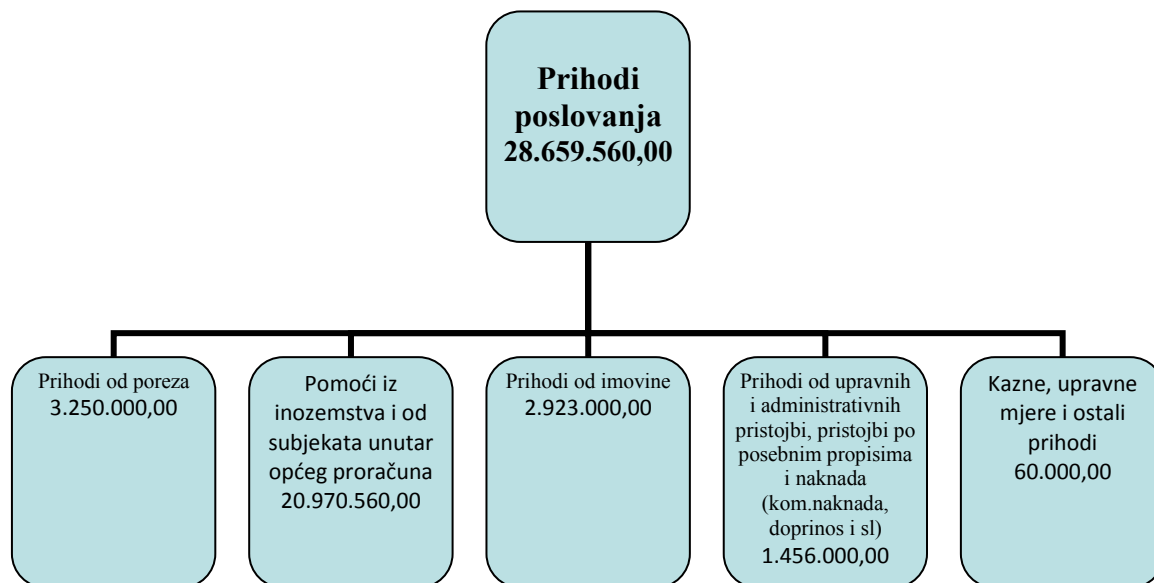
Prihodi poslovanja 28.659.560,00

Prihodi od poreza 3.250.000,00

Pomoći iz inozemstva i od subjekata unutar općeg proračuna 20.970.560,00

Prihodi od imovine 2.923.000,00

Prihodi od upravnih i administrativnih pristojbi, pristojbi po posebnim propisima i naknada (kom.naknada, doprinos i sl) 1.456.000,00

Kazne, upravne mjere i ostali prihodi 60.000,00